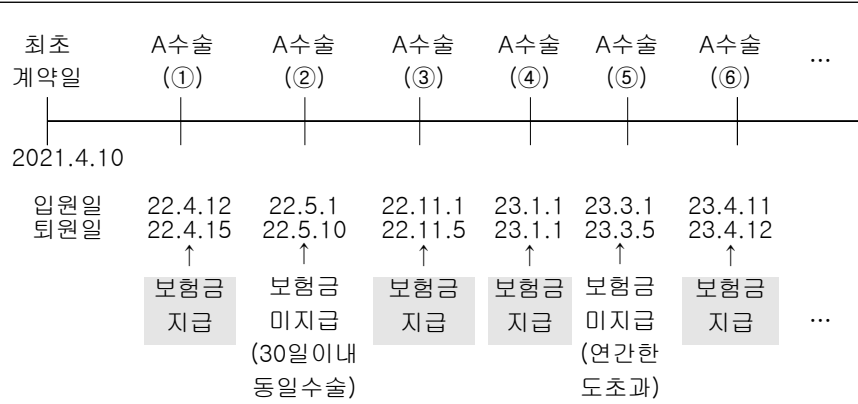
최초 계약일

A수술 (①)

A수술 (②)

A수술 (③)

A수술 (④)

A수술 (⑤)

A수술 (⑥)

···

2021.4.10

| 입원일 | 22.4.12 | 22.5.1 | 22.11.1 | 23.1.1 | 23.3.1 | 23.4.11 | |
|---|---|---|---|---|---|---|---|
| 퇴원일 | 22.4.15 | 22.5.10 | 22.11.5 | 23.1.1 | 23.3.5 | 23.4.12 | |
| | ↑ | ↑ | ↑ | ↑ | ↑ | ↑ | |
| | 보험금 지급 | 보험금 미지급 (30일이내 동일수술) | 보험금 지급 | 보험금 지급 | 보험금 미지급 (연간한도초과) | 보험금 지급 | ··· |